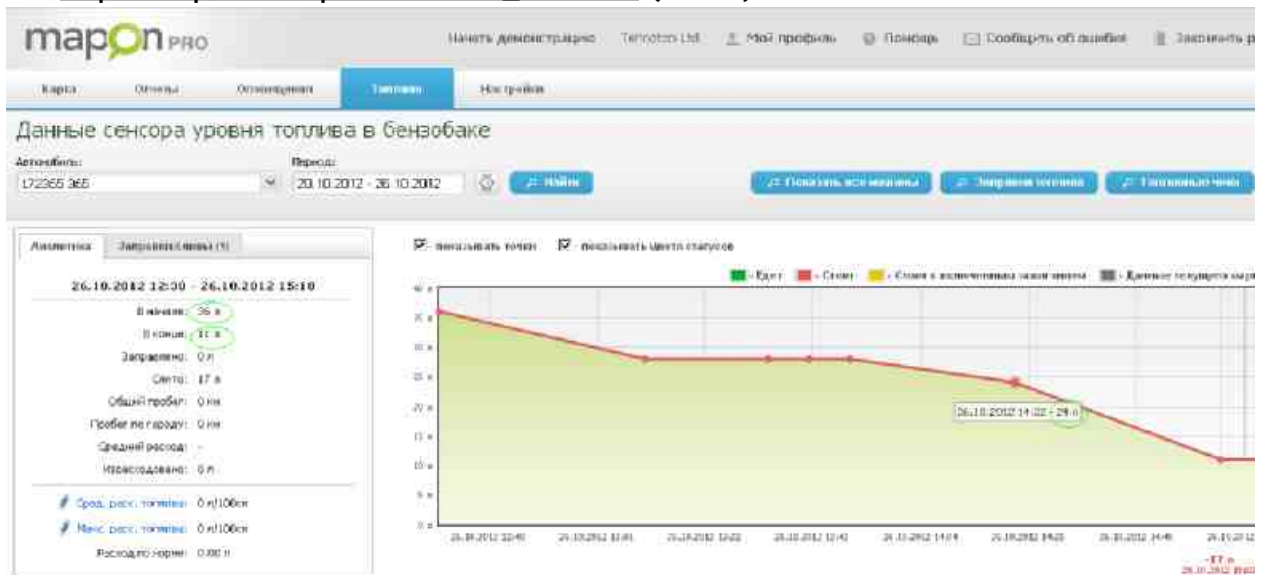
mapon PRO

Начать демонстрацию Tentotrs Ltd Мой профиль Помощь Сообщить об ошибке Завершить р

Карта Отчеты Оповещения Топливо Настройки

Данные сенсора уровня топлива в бензобаке

Автомобиль:
172365 365

Период:
20.10.2012 - 26.10.2012

Найти

Показать все машины Заправки топлива Топливные чеки

Аналитика Заправки/сливы (1)

26.10.2012 12:30 - 26.10.2012 15:10

В начале: 36 л
В конце: 11 л
Заправлено: 0 л
Слито: 17 л
Общий пробег: 0 км
Пробег по городу: 0 км
Средний расход: -
Израсходовано: 0 л

Сред. расх. топлива: 0 л/100км
Макс. расх. топлива: 0 л/100км
Расход по норме: 0.00 л

показывать точки показывать цвета статусов

- Едет - Стоит - Стоит с включенным зажиганием - Данные текущего мар

40 л
35 л
30 л
25 л
20 л
15 л
10 л
5 л
0 л

26.10.2012 14:22 - 24 л

26.10.2012 12:40 26.10.2012 13:01 26.10.2012 13:22 26.10.2012 13:42 26.10.2012 14:04 26.10.2012 14:25 26.10.2012 14:46 26.10.2012

-17 л
26.10.2012 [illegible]